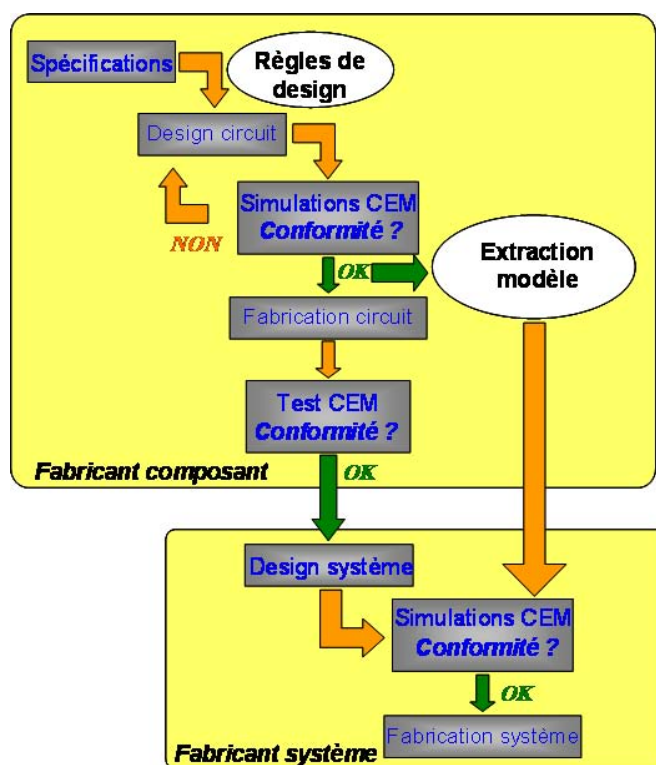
Spécifications

Règles de design

Design circuit

NON

Simulations CEM
Conformité ?

OK

Extraction modèle

Fabrication circuit

Test CEM
Conformité ?

Fabricant composant

OK

Design système

Simulations CEM
Conformité ?

OK

Fabrication système

Fabricant système